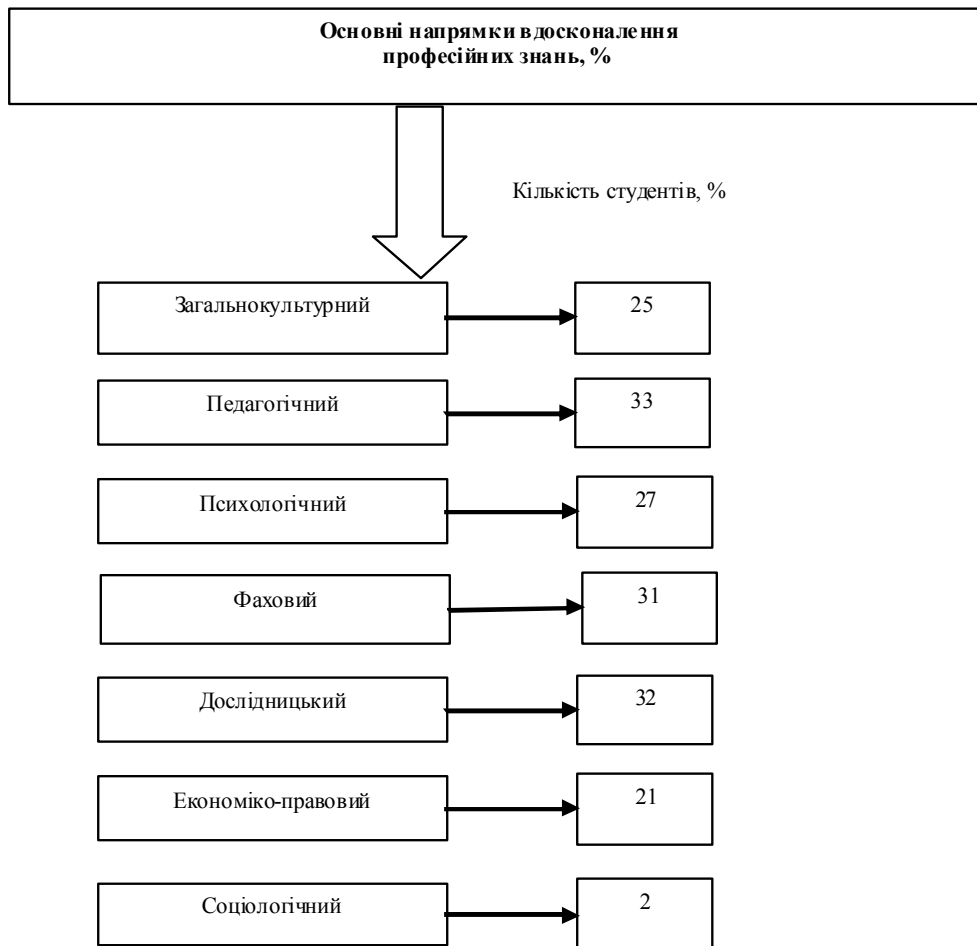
Основні напрямки вдосконалення професійних знань, %

Кількість студентів, %

Загальнокультурний 25

Педагогічний 33

Психологічний 27

Фаховий 31

Дослідницький 32

Економіко-правовий 21

Соціологічний 2